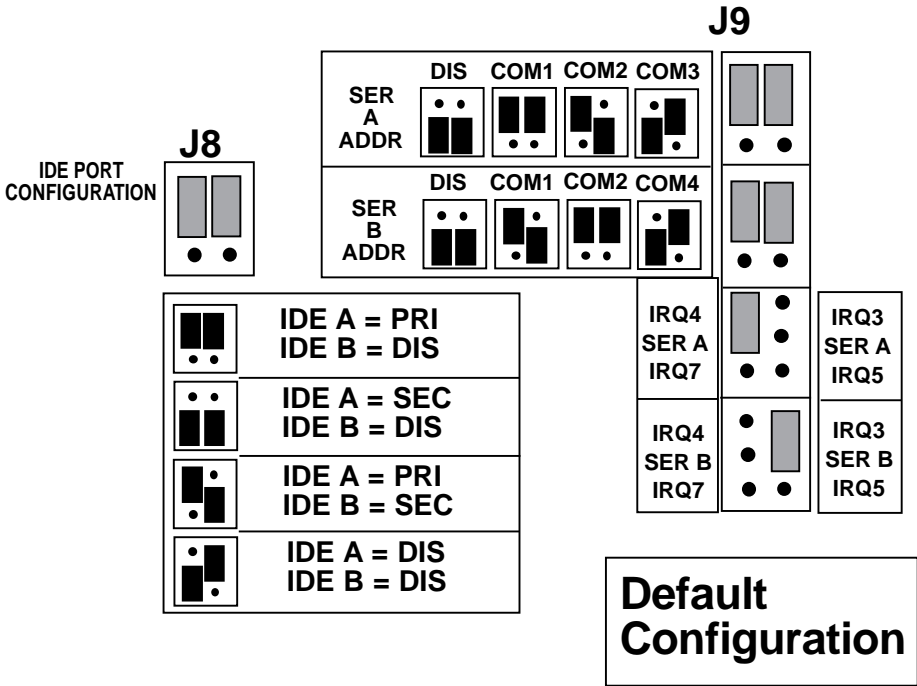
J9

| SER A ADDR | DIS | COM1 | COM2 | COM3 |
|---|---|---|---|---|
| SER B ADDR | DIS | COM1 | COM2 | COM4 |

J8

IDE PORT CONFIGURATION

IDE A = PRI
IDE B = DIS

IDE A = SEC
IDE B = DIS

IDE A = PRI
IDE B = SEC

IDE A = DIS
IDE B = DIS

IRQ4
SER A
IRQ7

IRQ3
SER A
IRQ5

IRQ4
SER B
IRQ7

IRQ3
SER B
IRQ5

Default Configuration